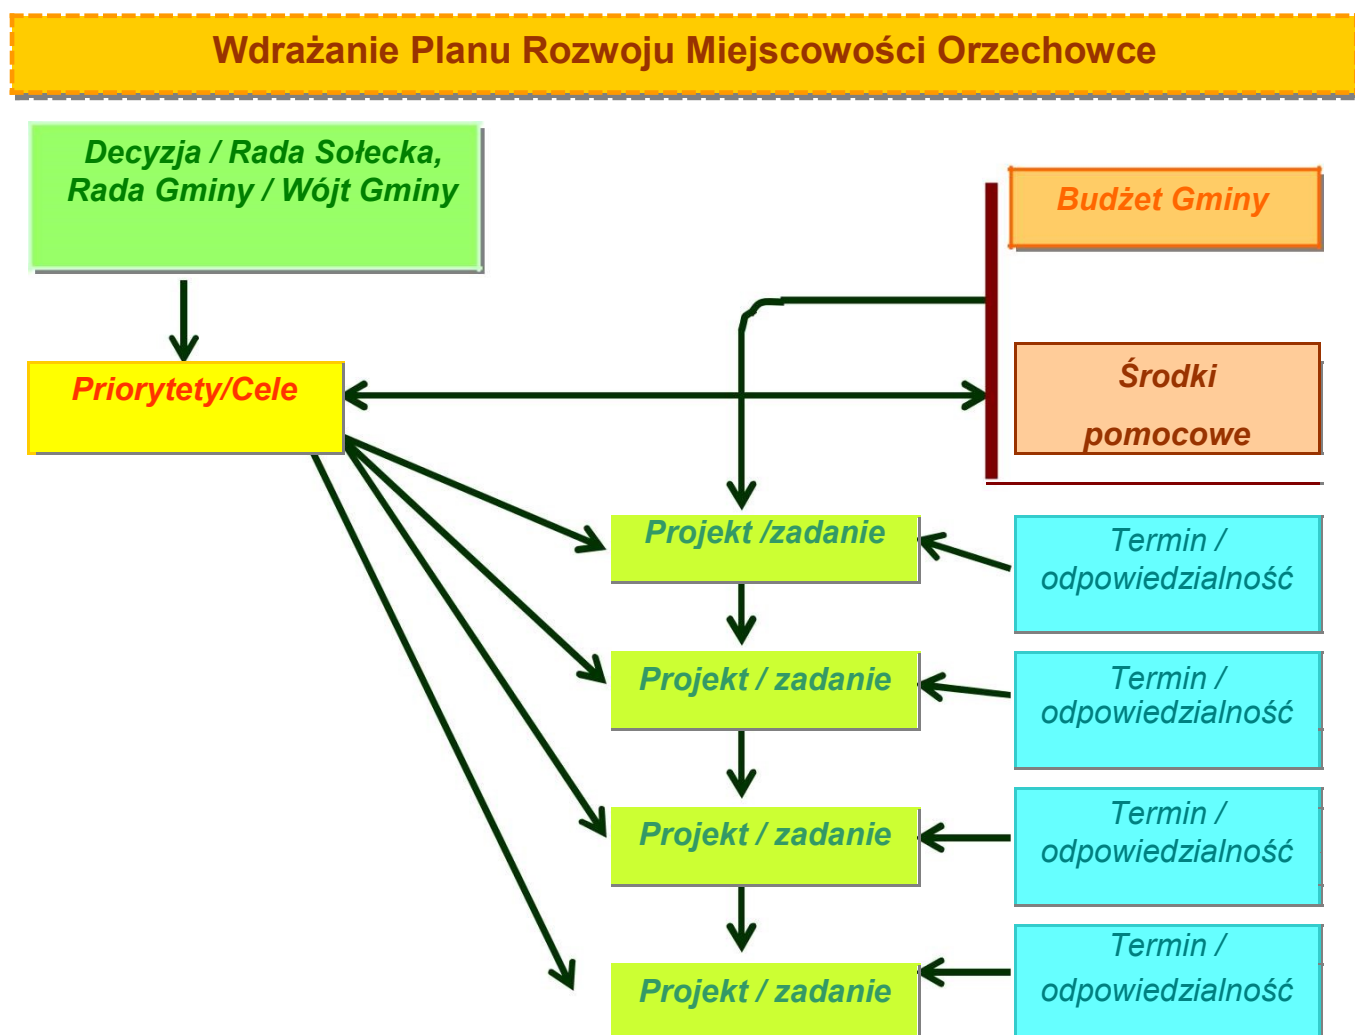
Wdrażanie Planu Rozwoju Miejscowości Orzechowce

Decyzja / Rada Sołecka, Rada Gminy / Wójt Gminy

Budżet Gminy

Priorytety/Cele

Środki pomocowe

Projekt /zadanie

Termin / odpowiedzialność

Projekt / zadanie

Termin / odpowiedzialność

Projekt / zadanie

Termin / odpowiedzialność

Projekt / zadanie

Termin / odpowiedzialność